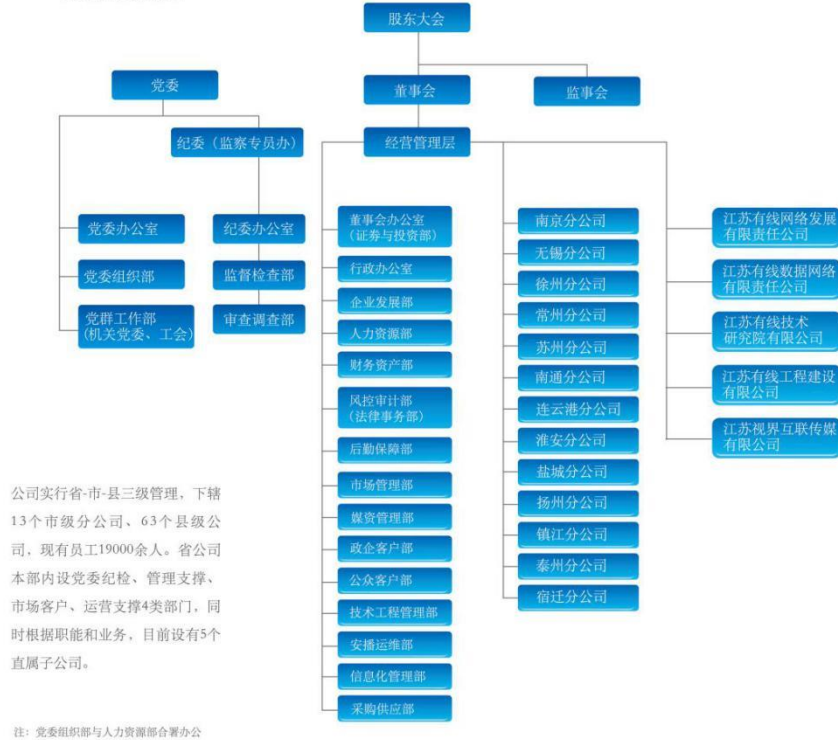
股东大会

党委

董事会

监事会

纪委（监察专员办）

经营管理层

党委办公室

党委组织部

党群工作部
（机关党委、工会）

纪委办公室

监督检查部

审查调查部

董事会办公室
（证券与投资部）

行政办公室

企业发展部

人力资源部

财务资产部

风控审计部
（法律事务部）

后勤保障部

市场管理部

媒资管理部

政企客户部

公众客户部

技术工程管理部

安播运维部

信息化管理部

采购供应部

南京分公司

无锡分公司

徐州分公司

常州分公司

苏州分公司

南通分公司

连云港分公司

淮安分公司

盐城分公司

扬州分公司

镇江分公司

泰州分公司

宿迁分公司

江苏有线网络发展有限责任公司

江苏有线数据网络有限责任公司

江苏有线技术研究院有限公司

江苏有线工程建设有限公司

江苏视界互联传媒有限公司

公司实行省-市-县三级管理，下辖13个市级分公司、63个县级公司，现有员工19000余人。省公司本部内设党委纪检、管理支撑、市场客户、运营支撑4类部门，同时根据职能和业务，目前设有5个直属子公司。

注：党委组织部与人力资源部合署办公